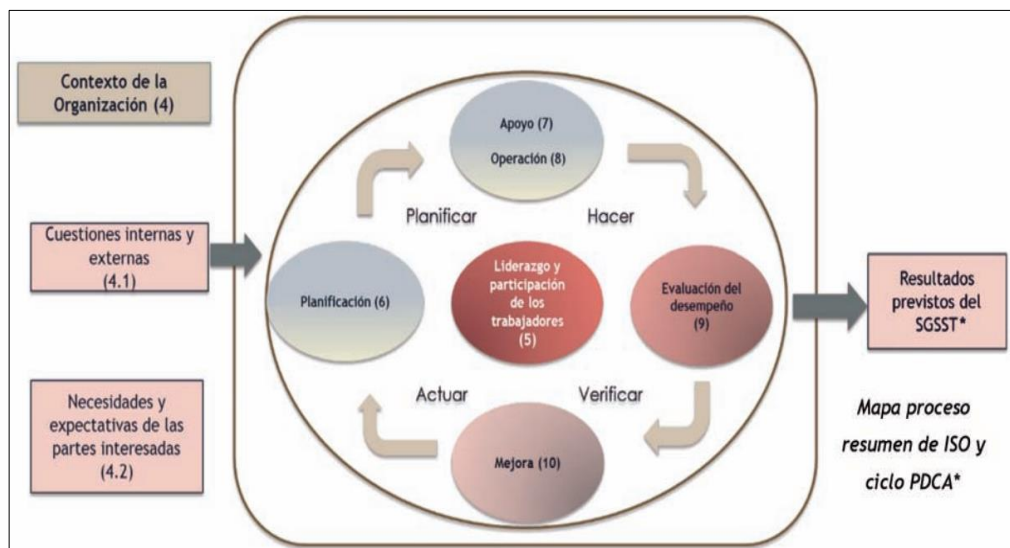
Contexto de la Organización (4)

Cuestiones internas y externas (4.1)

Necesidades y expectativas de las partes interesadas (4.2)

Apoyo (7)
Operación (8)

Planificar

Hacer

Planificación (6)

Liderazgo y participación de los trabajadores (5)

Evaluación del desempeño (9)

Actuar

Verificar

Mejora (10)

Resultados previstos del SGSST*

Mapa proceso resumen de ISO y ciclo PDCA*